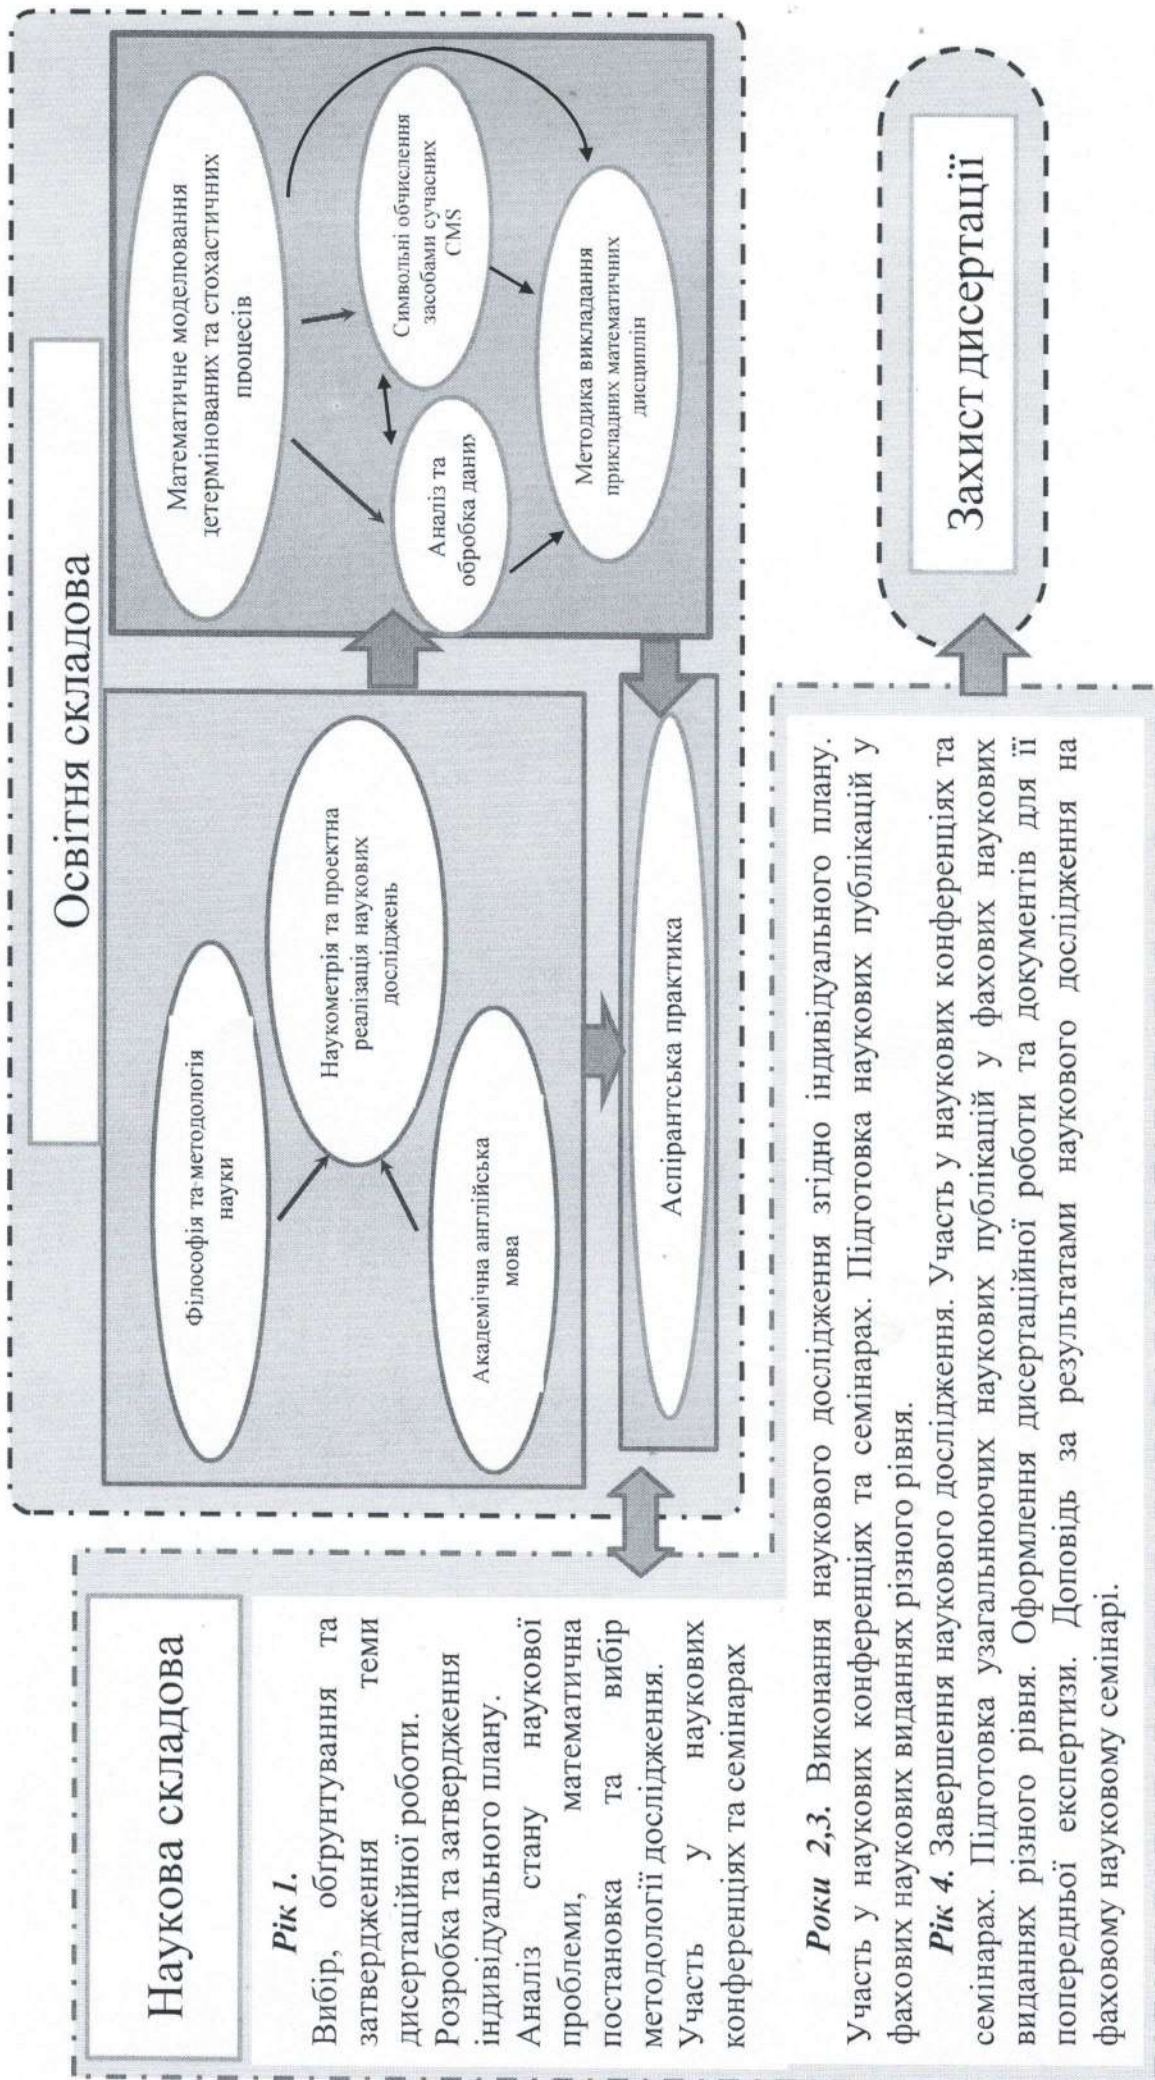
Освітня складова

Філософія та методологія науки

Наукометрія та проектна реалізація наукових досліджень

Академічна англійська мова

Математичне моделювання детермінованих та стохастичних процесів

Аналіз та обробка даних

Символьні обчислення засобами сучасних CMS

Методика викладання прикладних математичних дисциплін

Аспірантська практика

Наукова складова

*Рік 1.*
Вибір, обґрунтування та затвердження теми дисертаційної роботи.
Розробка та затвердження індивідуального плану.
Аналіз стану наукової проблеми, математична постановка та вибір методології дослідження.
Участь у наукових конференціях та семінарах

***Роки 2,3.*** Виконання наукового дослідження згідно індивідуального плану. Участь у наукових конференціях та семінарах. Підготовка наукових публікацій у фахових наукових виданнях різного рівня.

***Рік 4.*** Завершення наукового дослідження. Участь у наукових конференціях та семінарах. Підготовка узагальнюючих наукових публікацій у фахових наукових виданнях різного рівня. Оформлення дисертаційної роботи та документів для її попередньої експертизи. Доповідь за результатами наукового дослідження на фаховому науковому семінарі.

Захист дисертації